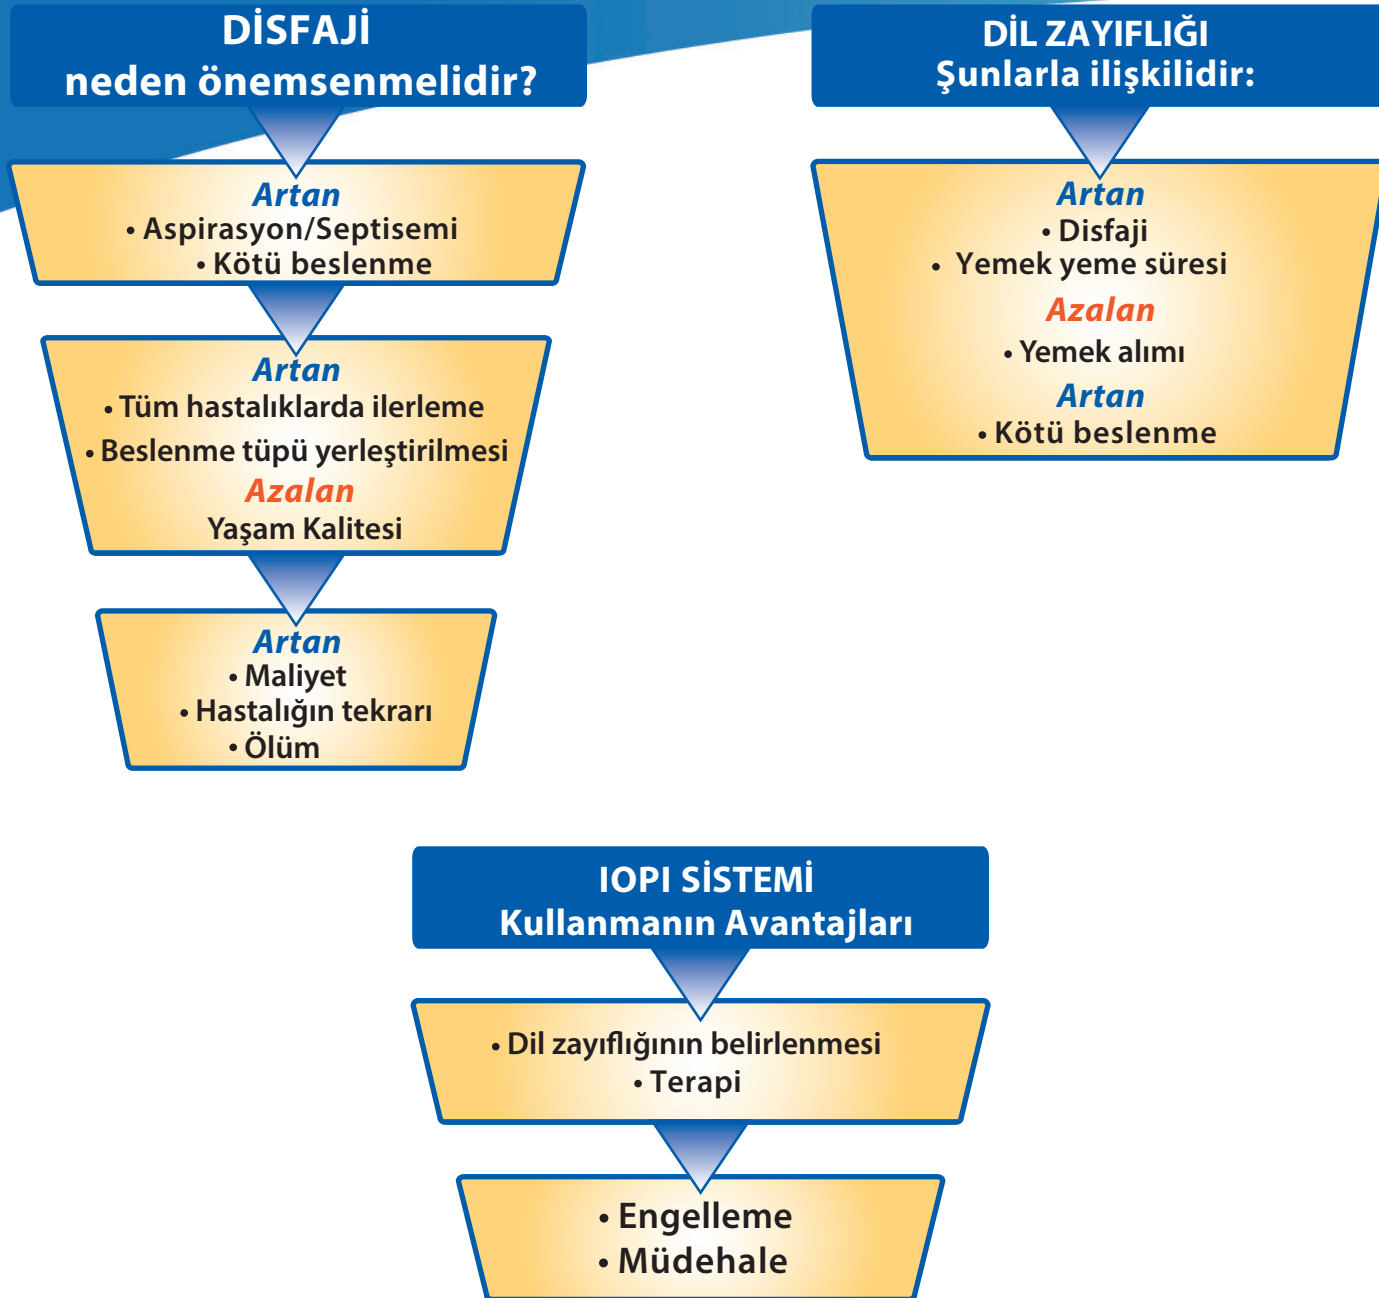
DİSFAJİ
neden önemsenmelidir?

Artan
• Aspirasyon/Septisemi
• Kötü beslenme

Artan
• Tüm hastalıklarda ilerleme
• Beslenme tüpü yerleştirilmesi
Azalan
Yaşam Kalitesi

Artan
• Maliyet
• Hastalığın tekrarı
• Ölüm

DİL ZAYIFLIĞI
Şunlarla ilişkilidir:

Artan
• Disfaji
• Yemek yeme süresi
Azalan
• Yemek alımı
Artan
• Kötü beslenme

IOPI SİSTEMİ
Kullanmanın Avantajları

• Dil zayıflığının belirlenmesi
• Terapi

• Engelleme
• Müdehale